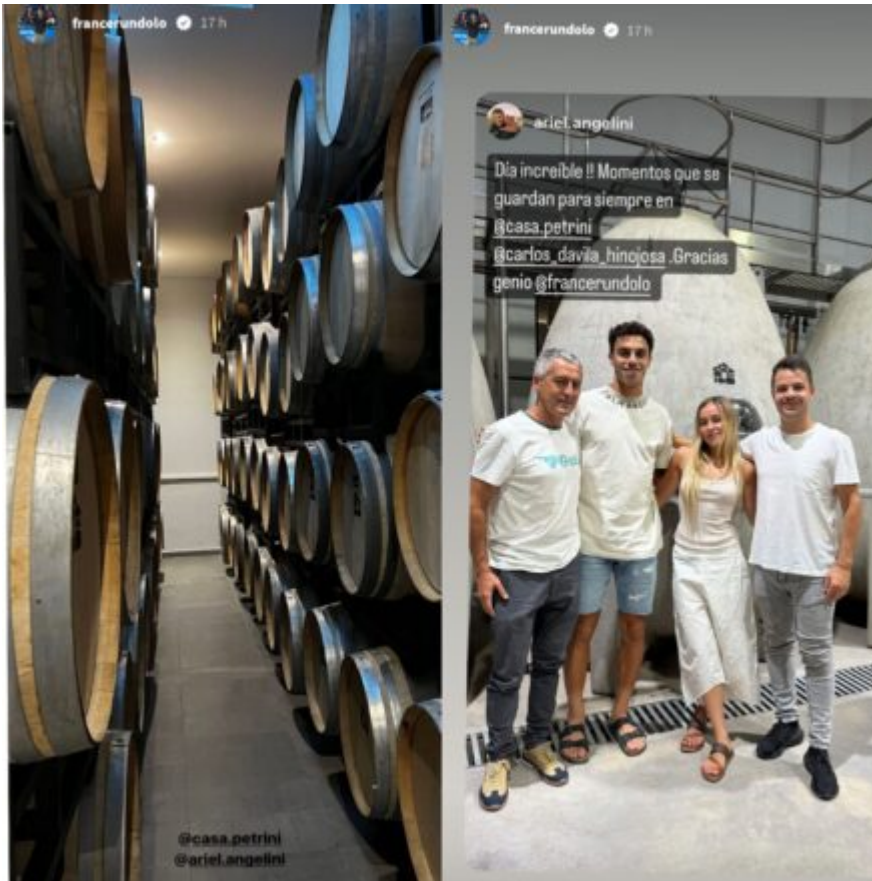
francerundolo 17 h

@casa.petrini
@ariel.angelini

francerundolo 17 h

ariel.angelini

Día increíble !! Momentos que se guardan para siempre en @casa.petrini @carlos_davila_hinojosa .Gracias genio @francerundolo